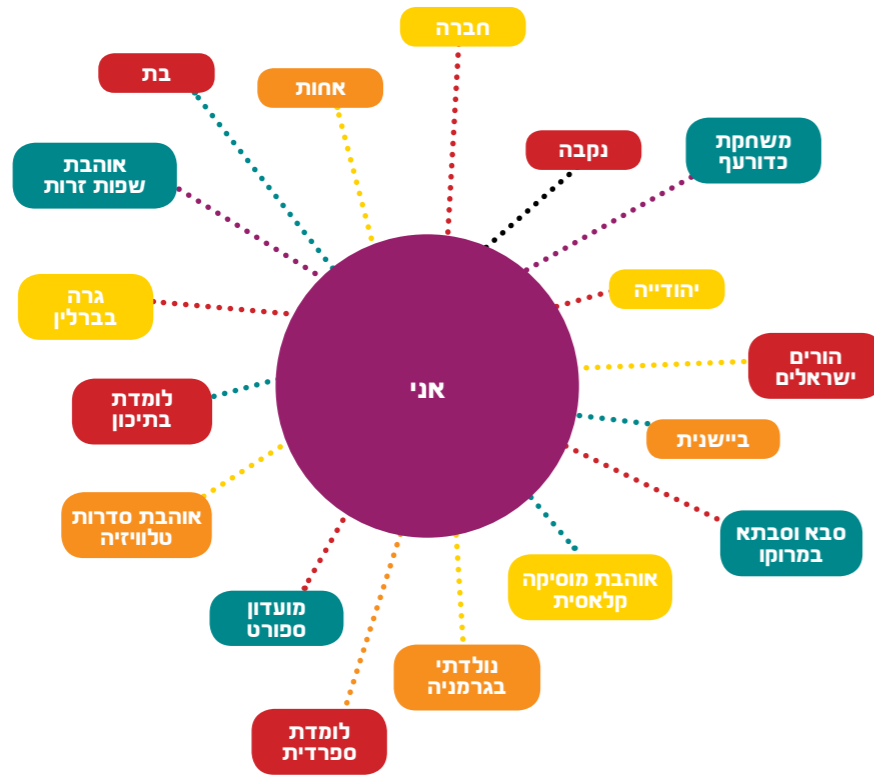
אני

חברה

בת

אחות

נקבה

משחקת כדורעף

אוהבת שפות זרות

יהודייה

גרה בברלין

הורים ישראלים

לומדת בתיכון

ביישנית

אוהבת סדרות טלוויזיה

סבא וסבתא במרוקו

אוהבת מוסיקה קלאסית

מועדון ספורט

נולדתי בגרמניה

לומדת ספרדית